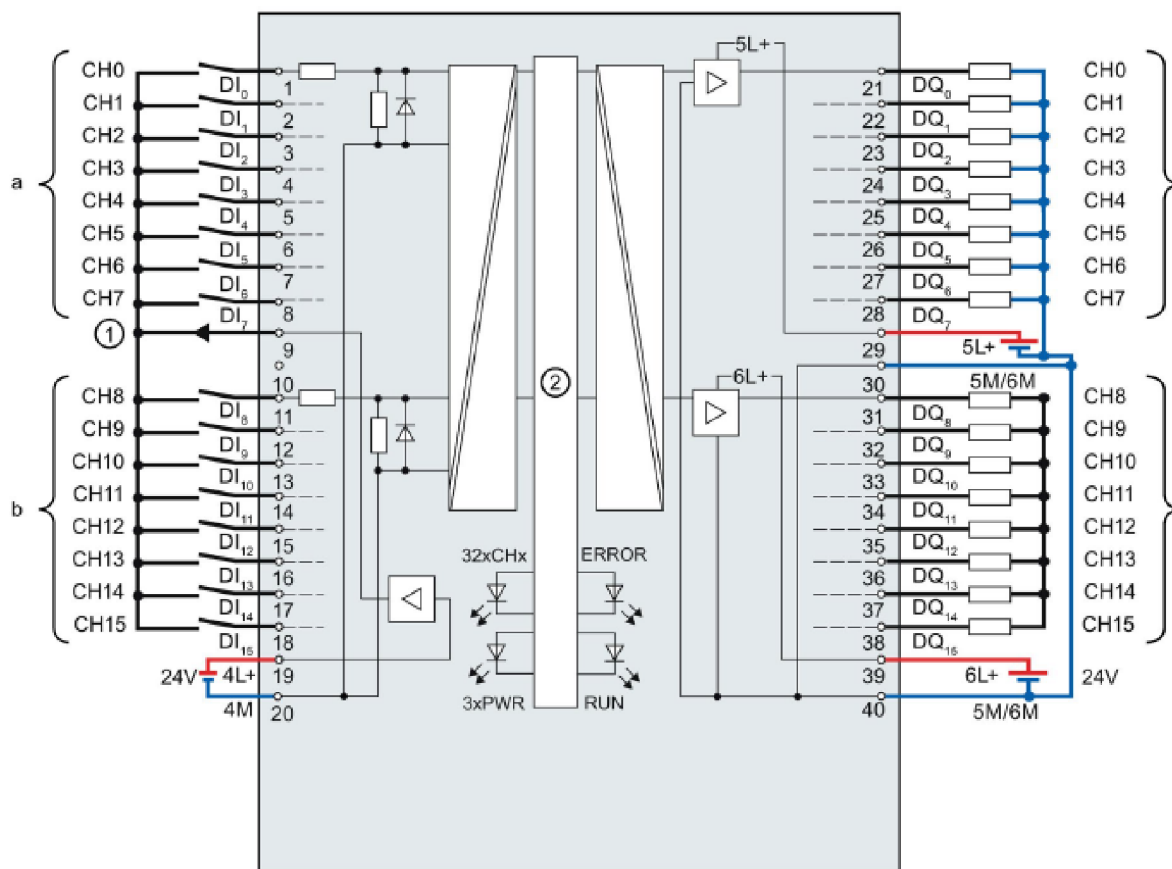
a
CH0
CH1
CH2
CH3
CH4
CH5
CH6
CH7
①
b
CH8
CH9
CH10
CH11
CH12
CH13
CH14
CH15
24V
4L+
4M

$DI_0$ 1
$DI_1$ 2
$DI_2$ 3
$DI_3$ 4
$DI_4$ 5
$DI_5$ 6
$DI_6$ 7
$DI_7$ 8
9
10
$DI_8$ 11
$DI_9$ 12
$DI_{10}$ 13
$DI_{11}$ 14
$DI_{12}$ 15
$DI_{13}$ 16
$DI_{14}$ 17
$DI_{15}$ 18
19
20

②
32xCHx
ERROR
3xPWR
RUN

5L+
6L+

21 $DQ_0$
22 $DQ_1$
23 $DQ_2$
24 $DQ_3$
25 $DQ_4$
26 $DQ_5$
27 $DQ_6$
28 $DQ_7$
29
30
31 $DQ_8$
32 $DQ_9$
33 $DQ_{10}$
34 $DQ_{11}$
35 $DQ_{12}$
36 $DQ_{13}$
37 $DQ_{14}$
38 $DQ_{15}$
39
40

5L+
5M/6M
6L+
5M/6M
24V

CH0
CH1
CH2
CH3
CH4
CH5
CH6
CH7
CH8
CH9
CH10
CH11
CH12
CH13
CH14
CH15